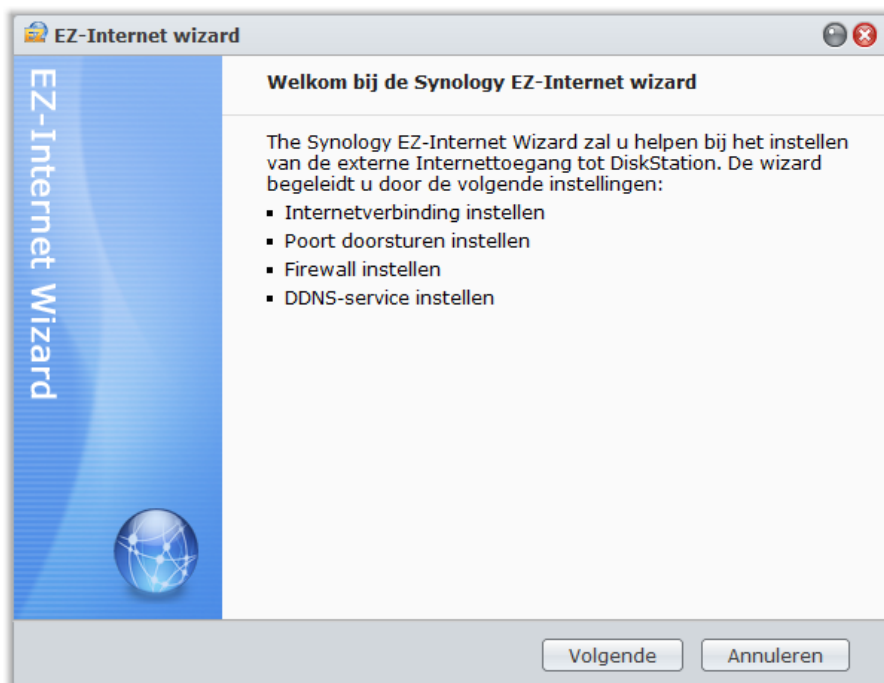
EZ-Internet wizard

EZ-Internet Wizard

Welkom bij de Synology EZ-Internet wizard

The Synology EZ-Internet Wizard zal u helpen bij het instellen van de externe Internettoegang tot DiskStation. De wizard begeleidt u door de volgende instellingen:

- Internetverbinding instellen
- Poort doorsturen instellen
- Firewall instellen
- DDNS-service instellen

Volgende
Annuleren